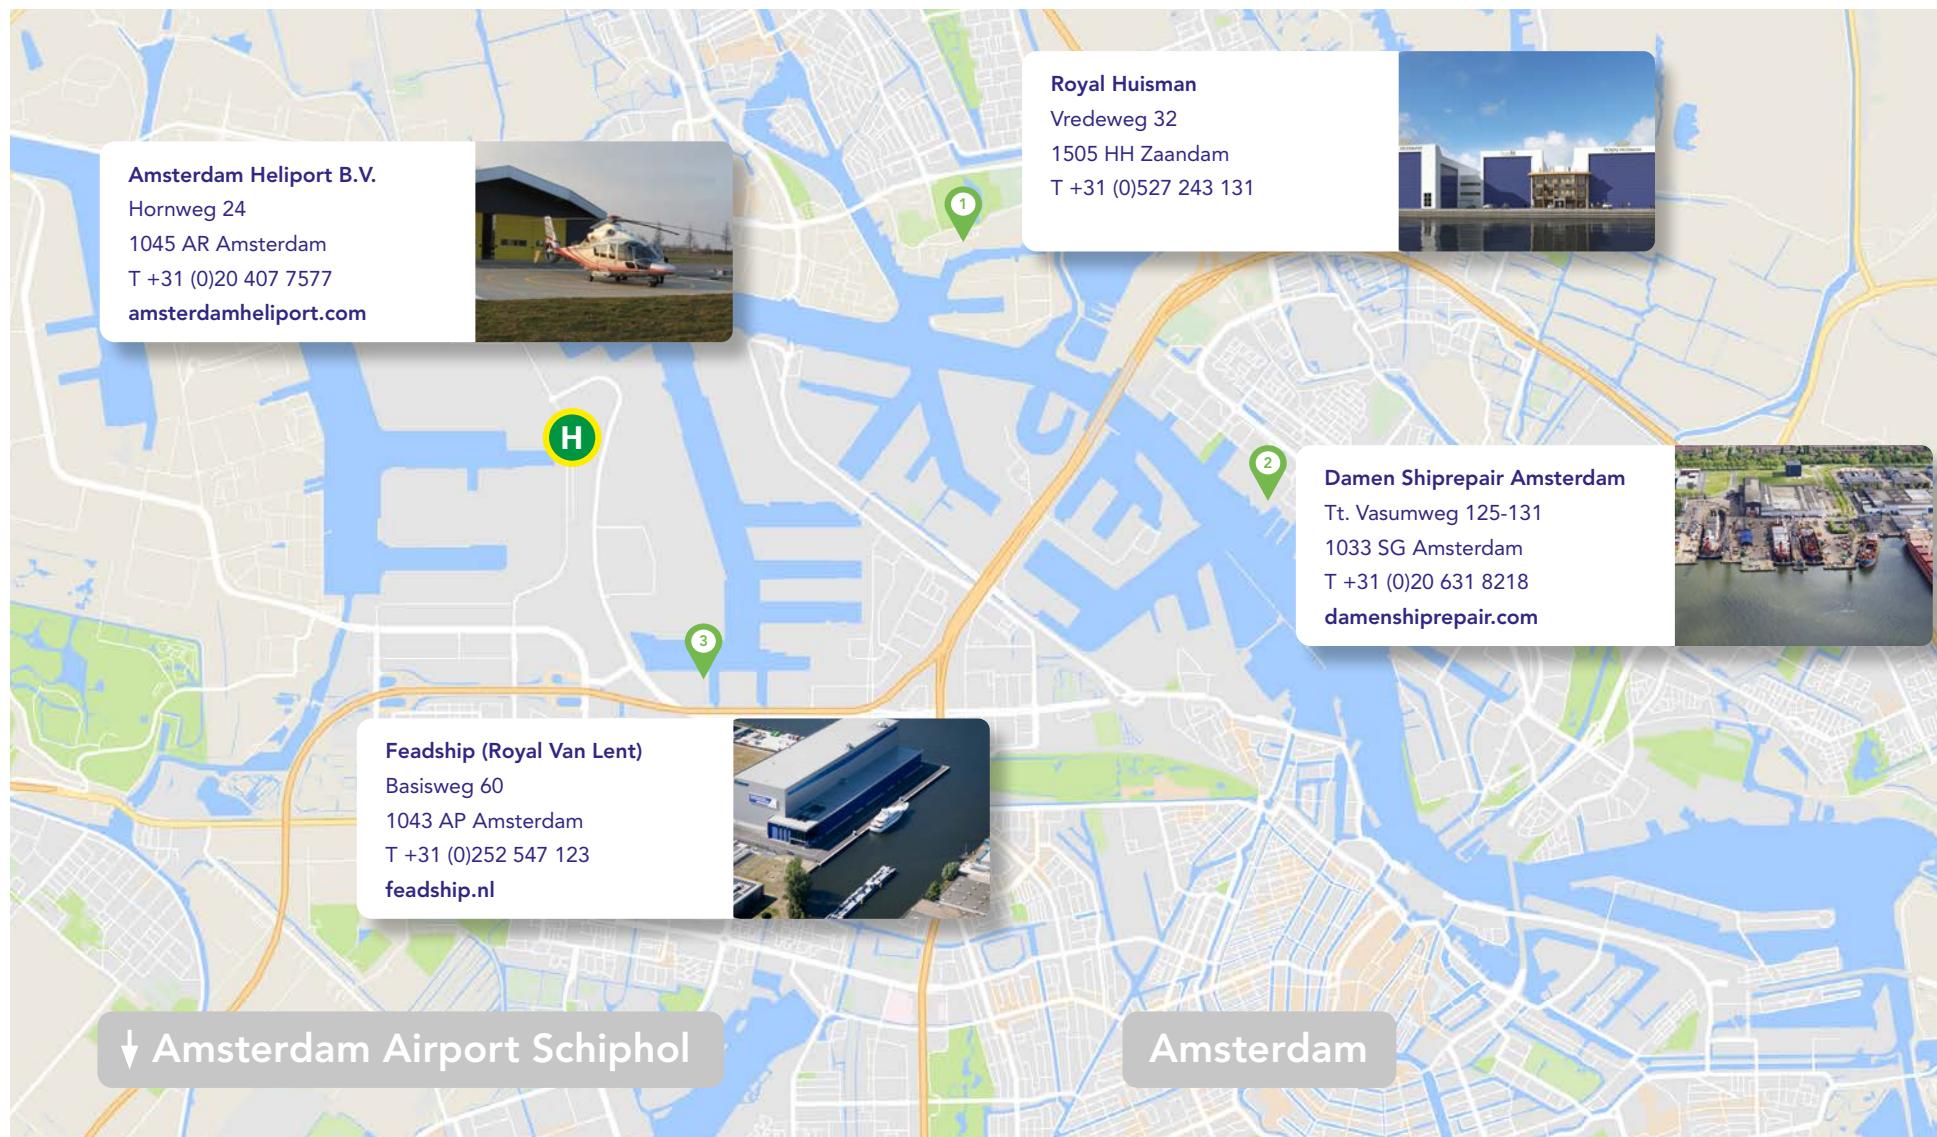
Royal Huisman
Vredeweg 32
1505 HH Zaandam
T +31 (0)527 243 131

Amsterdam Heliport B.V.
Hornweg 24
1045 AR Amsterdam
T +31 (0)20 407 7577
amsterdamheliport.com

1

H

2

Damen Shiprepair Amsterdam
Tt. Vasumweg 125-131
1033 SG Amsterdam
T +31 (0)20 631 8218
damenshiprepair.com

3

Feadship (Royal Van Lent)
Basisweg 60
1043 AP Amsterdam
T +31 (0)252 547 123
feadship.nl

Amsterdam Airport Schiphol

Amsterdam